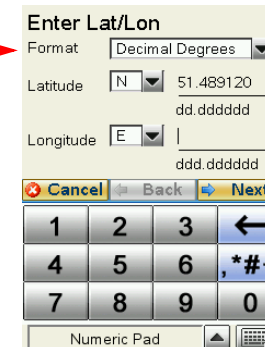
Enter Lat/Lon

Format Decimal Degrees

Latitude N 51.489120
dd.dddddd

Longitude E |
ddd.dddddd

Cancel Back Next

| 1 | 2 | 3 | ← |
|---|---|---|---|
| 4 | 5 | 6 | ,*# |
| 7 | 8 | 9 | 0 |

Numeric Pad